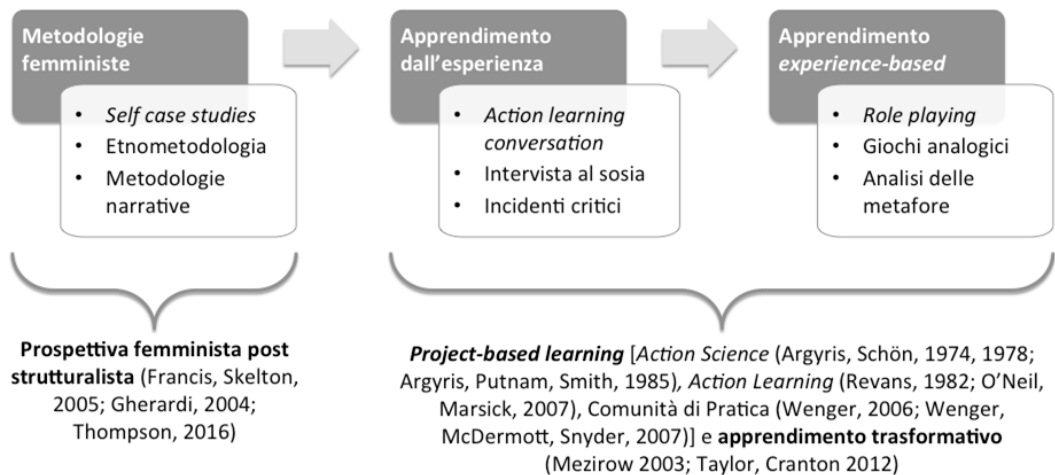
Metodologie femministe

- Self case studies
- Etnometodologia
- Metodologie narrative

Apprendimento dall'esperienza

- Action learning conversation
- Intervista al sosia
- Incidenti critici

Apprendimento experience-based

- Role playing
- Giochi analogici
- Analisi delle metafore

**Prospettiva femminista post strutturalista** (Francis, Skelton, 2005; Gherardi, 2004; Thompson, 2016)

***Project-based learning*** [*Action Science* (Argyris, Schön, 1974, 1978; Argyris, Putnam, Smith, 1985), *Action Learning* (Revans, 1982; O'Neil, Marsick, 2007), Comunità di Pratica (Wenger, 2006; Wenger, McDermott, Snyder, 2007)] e **apprendimento trasformativo** (Mezirow 2003; Taylor, Cranton 2012)